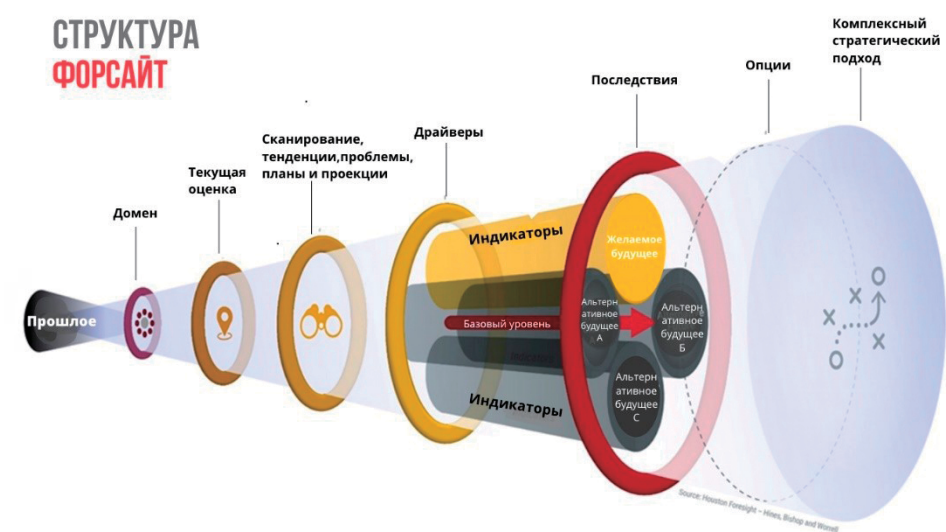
СТРУКТУРА
ФОРСАЙТ

Комплексный стратегический подход

Опции

Последствия

Драйверы

Сканирование, тенденции,проблемы, планы и проекции

Текущая оценка

Домен

Прошлое

Индикаторы

Желаемое будущее

Альтернативное будущее А

Базовый уровень

Альтернативное будущее Б

Альтернативное будущее С

Индикаторы

Source: Houston Foresight – Hines, Bishop and Wessel